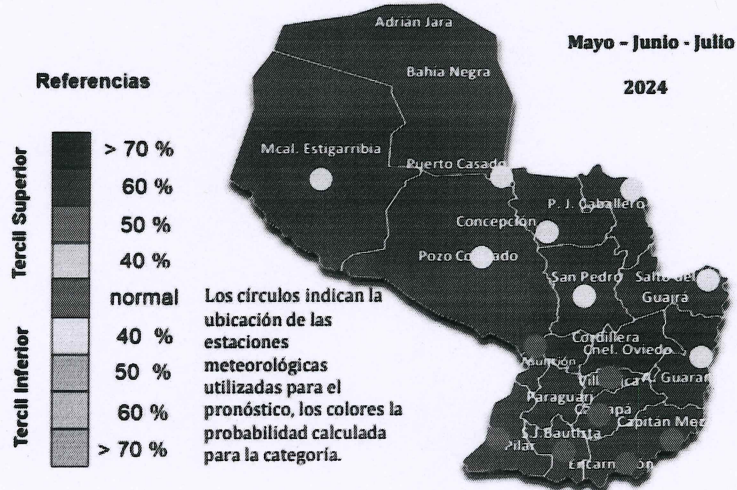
Mayo - Junio - Julio

2024

Referencias

Tercil Superior

> 70 %

60 %

50 %

40 %

normal

Tercil Inferior

40 %

50 %

60 %

> 70 %

Los círculos indican la ubicación de las estaciones meteorológicas utilizadas para el pronóstico, los colores la probabilidad calculada para la categoría.

Adrian Jara

Bahia Negra

Mcal. Estigarribia

Puerto Casado

P. J. Caballero

Concepción

Pozo Colorado

San Pedro

Salto del Guairá

Cordillera

Cnel. Oviedo

Asunción

Villarrica

J. Guarani

Paraguarí

Caazapá

Capitan Meza

S.J.Bautista

Pilar

Encarnación